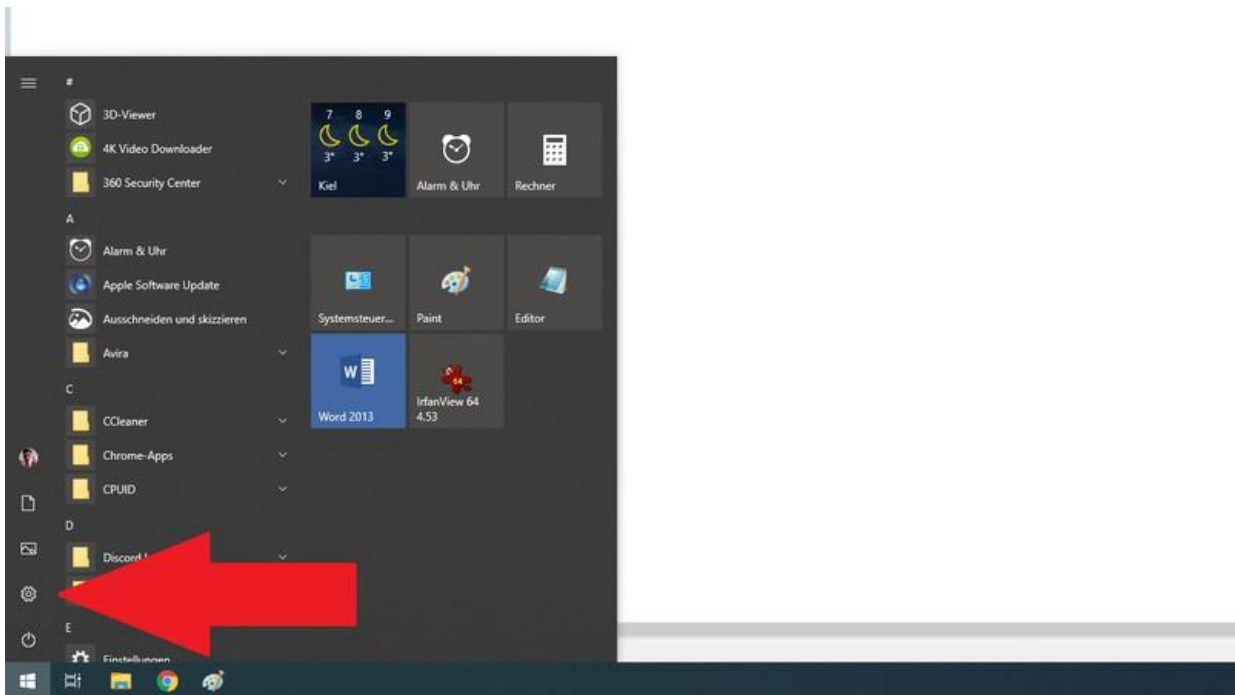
#
3D-Viewer
4K Video Downloader
360 Security Center
A
Alarm & Uhr
Apple Software Update
Ausschneiden und skizzieren
Avira
C
CCleaner
Chrome-Apps
CPUID
D
Discord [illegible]
E
Einstellungen

7 8 9
3° 3° 3°
Kiel
Alarm & Uhr
Rechner
Systemsteuer...
Paint
Editor
Word 2013
IrfanView 64 4.53